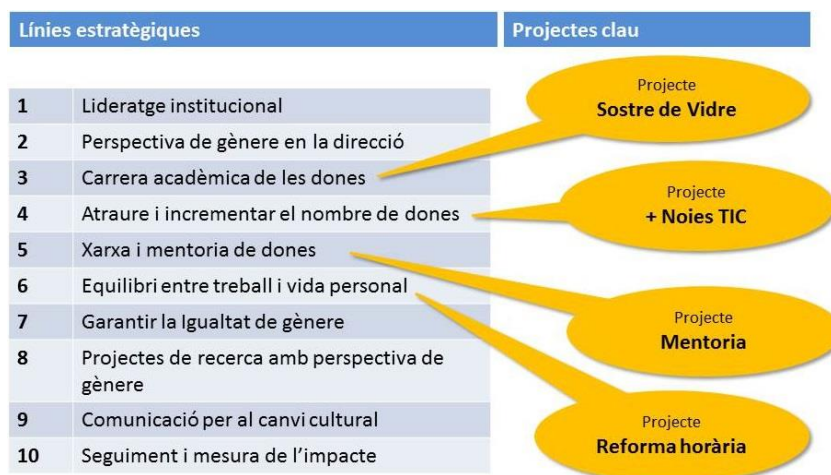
Línies estratègiques

Projectes clau

| 1 | Lideratge institucional |
|---|---|
| 2 | Perspectiva de gènere en la direcció |
| 3 | Carrera acadèmica de les dones |
| 4 | Atraure i incrementar el nombre de dones |
| 5 | Xarxa i mentoria de dones |
| 6 | Equilibri entre treball i vida personal |
| 7 | Garantir la Igualtat de gènere |
| 8 | Projectes de recerca amb perspectiva de gènere |
| 9 | Comunicació per al canvi cultural |
| 10 | Seguiment i mesura de l'impacte |

Projecte
Sostre de Vidre

Projecte
+ Noies TIC

Projecte
Mentoria

Projecte
Reforma horària